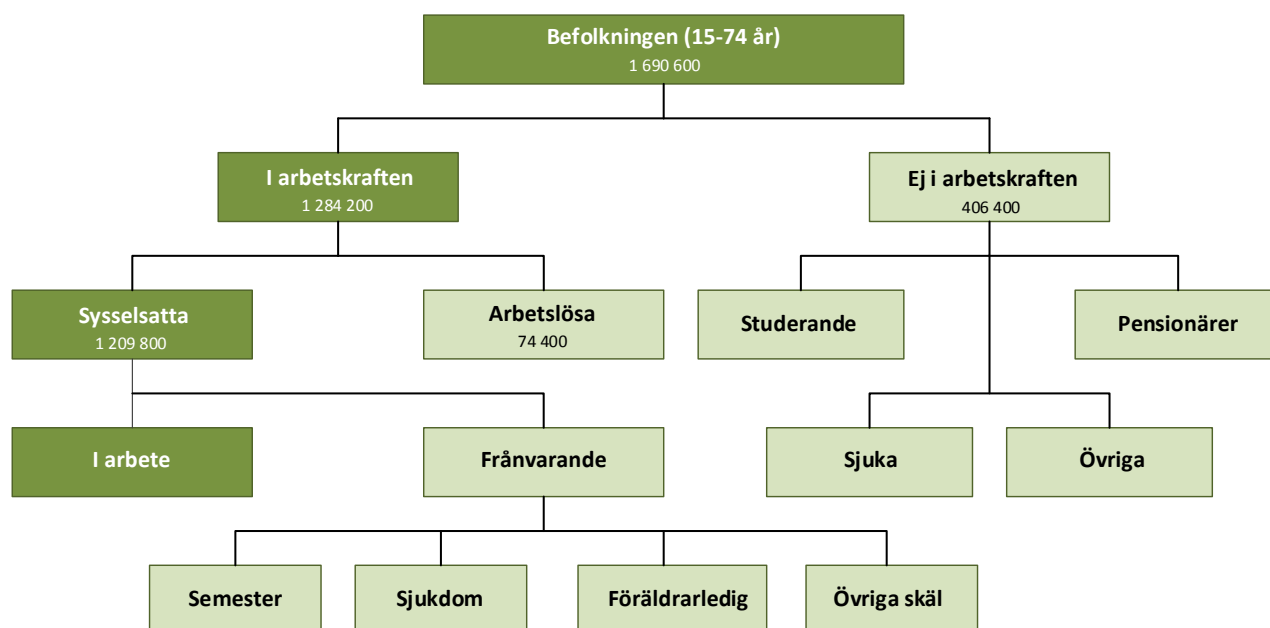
Befolkningen (15-74 år)
1 690 600

I arbetskraften
1 284 200

Ej i arbetskraften
406 400

Sysselsatta
1 209 800

Arbetslösa
74 400

Studerande

Pensionärer

I arbete

Frånvarande

Sjuka

Övriga

Semester

Sjukdom

Föräldrarledig

Övriga skäl